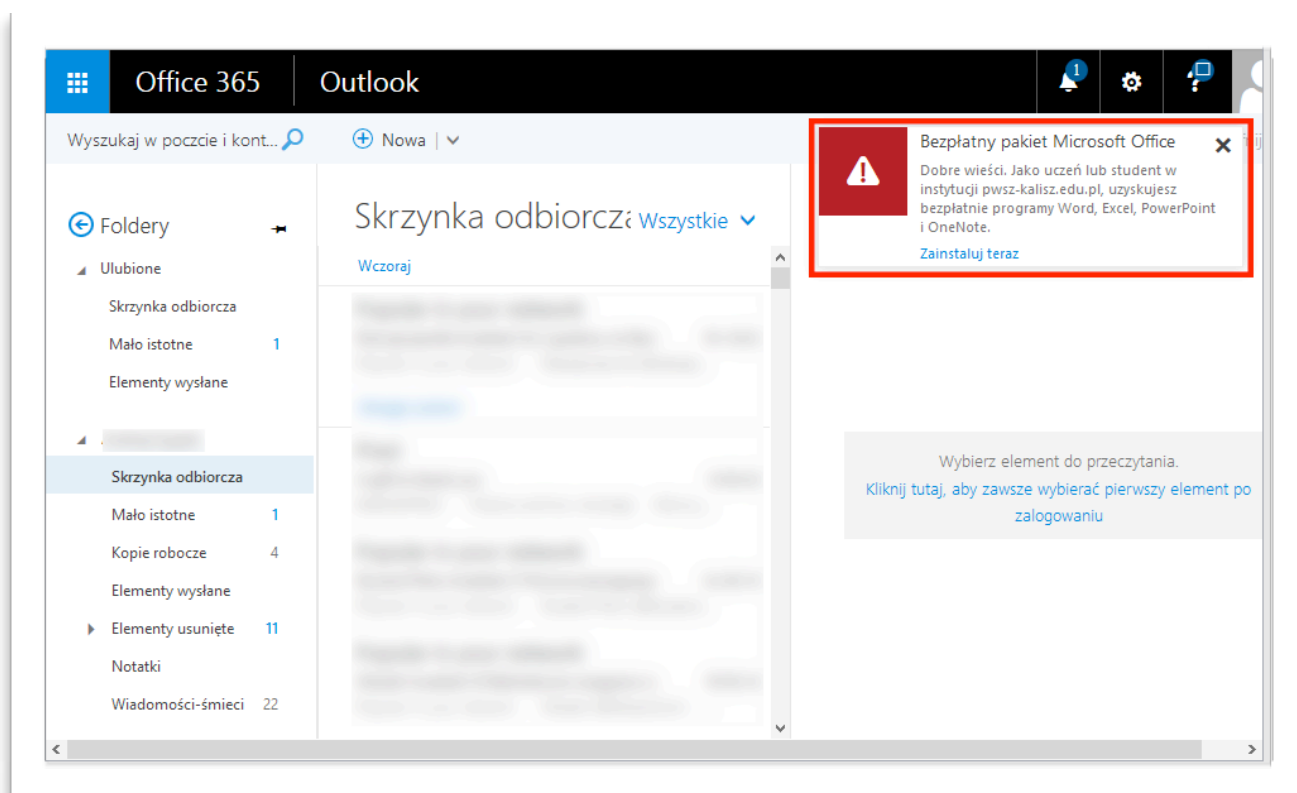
Office 365 Outlook

1

Wyszukaj w poczcie i kont...

Nowa |

Foldery

Ulubione

Skrzynka odbiorcza

Mało istotne 1

Elementy wysłane

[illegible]

Skrzynka odbiorcza

Mało istotne 1

Kopie robocze 4

Elementy wysłane

Elementy usunięte 11

Notatki

Wiadomości-śmieci 22

Skrzynka odbiorcza Wszystkie

Wczoraj

Bezpłatny pakiet Microsoft Office

Dobre wieści. Jako uczeń lub student w instytucji pwsz-kalisz.edu.pl, uzyskujesz bezpłatnie programy Word, Excel, PowerPoint i OneNote.

Zainstaluj teraz

Wybierz element do przeczytania.

Kliknij tutaj, aby zawsze wybierać pierwszy element po zalogowaniu